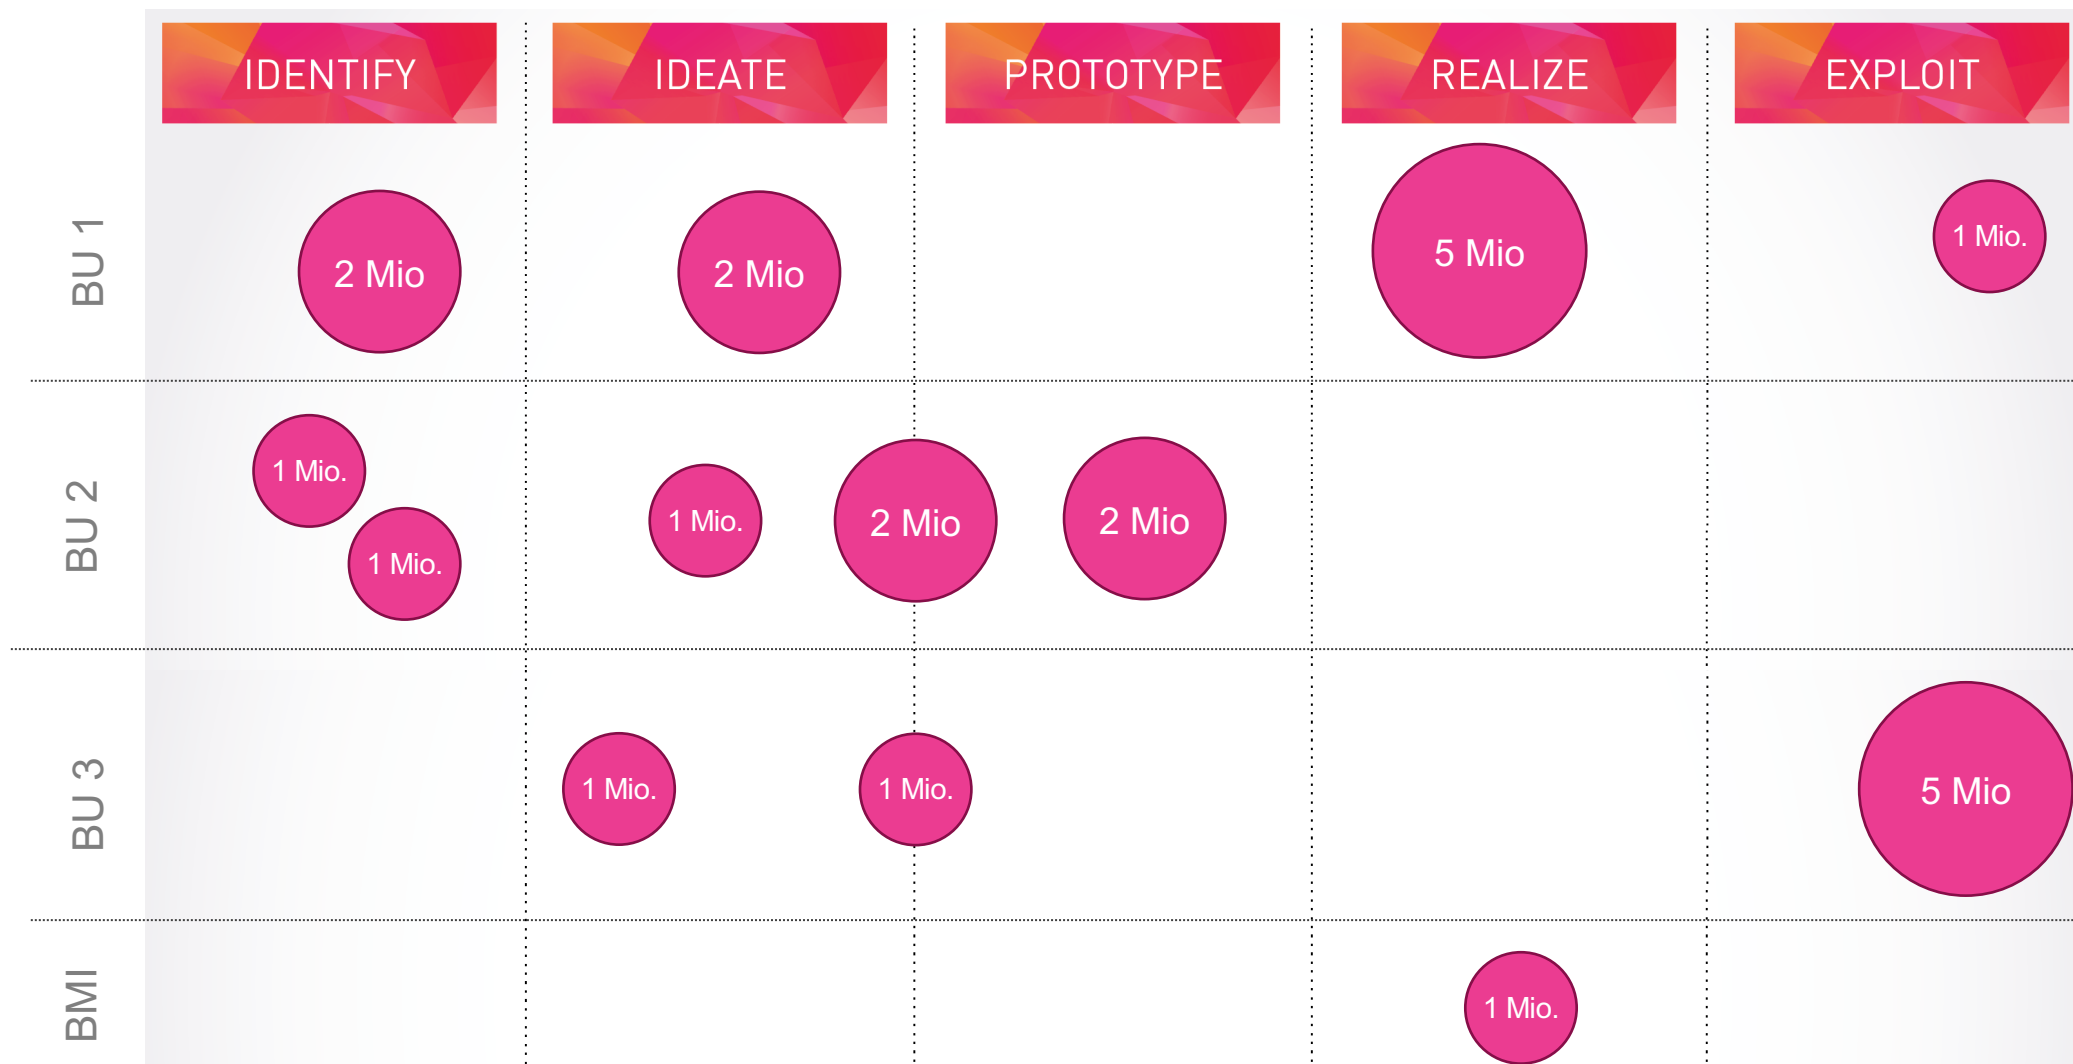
| | IDENTIFY | IDEATE | PROTOTYPE | REALIZE | EXPLOIT |
|---|---|---|---|---|---|
| BU 1 | 2 Mio | 2 Mio | | 5 Mio | 1 Mio. |
| BU 2 | 1 Mio. 1 Mio. | 1 Mio. 2 Mio | 2 Mio | | |
| BU 3 | | 1 Mio. 1 Mio. | | | 5 Mio |
| BMI | | | | 1 Mio. | |